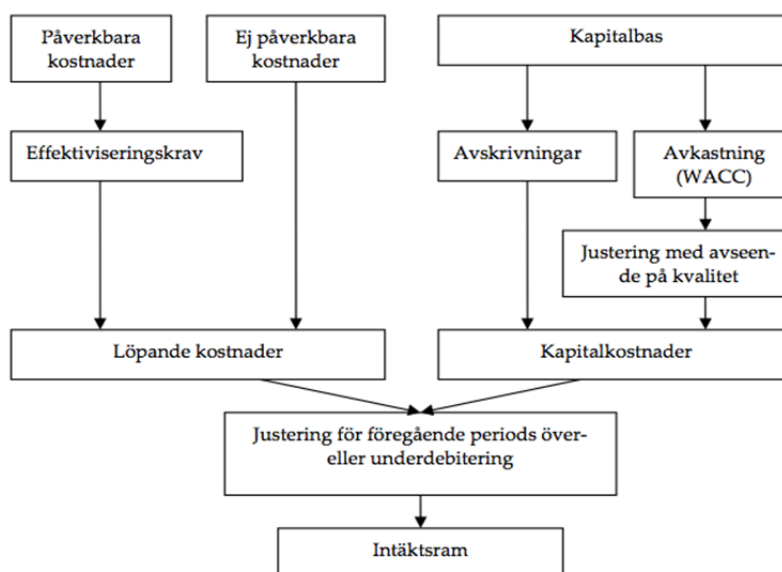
Påverkbara kostnader

Ej påverkbara kostnader

Kapitalbas

Effektiviseringskrav

Avskrivningar

Avkastning (WACC)

Justering med avseende på kvalitet

Löpande kostnader

Kapitalkostnader

Justering för föregående periods över- eller underdebitering

Intäktsram